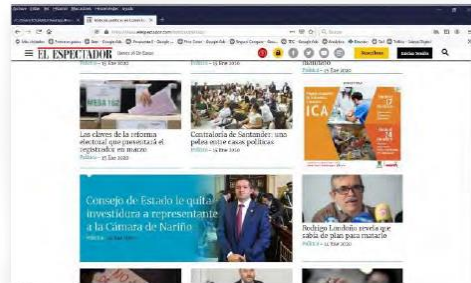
EL ESPECTADOR

Suscribirse

Iniciar Sesión

Política – 15 Ene 2020

Política – 15 Ene 2020

Política – 15 Ene 2020

Las claves de la reforma electoral que presentará el registrador en marzo

Política – 15 Ene 2020

Contraloría de Santander, una pelea entre casas políticas

Política – 15 Ene 2020

ICA

Consejo de Estado le quitó investidura a representante a la Cámara de Nariño

Política – 15 Ene 2020

Rodrigo Londoño revela que salió de plan para matarlo

Política – 15 Ene 2020